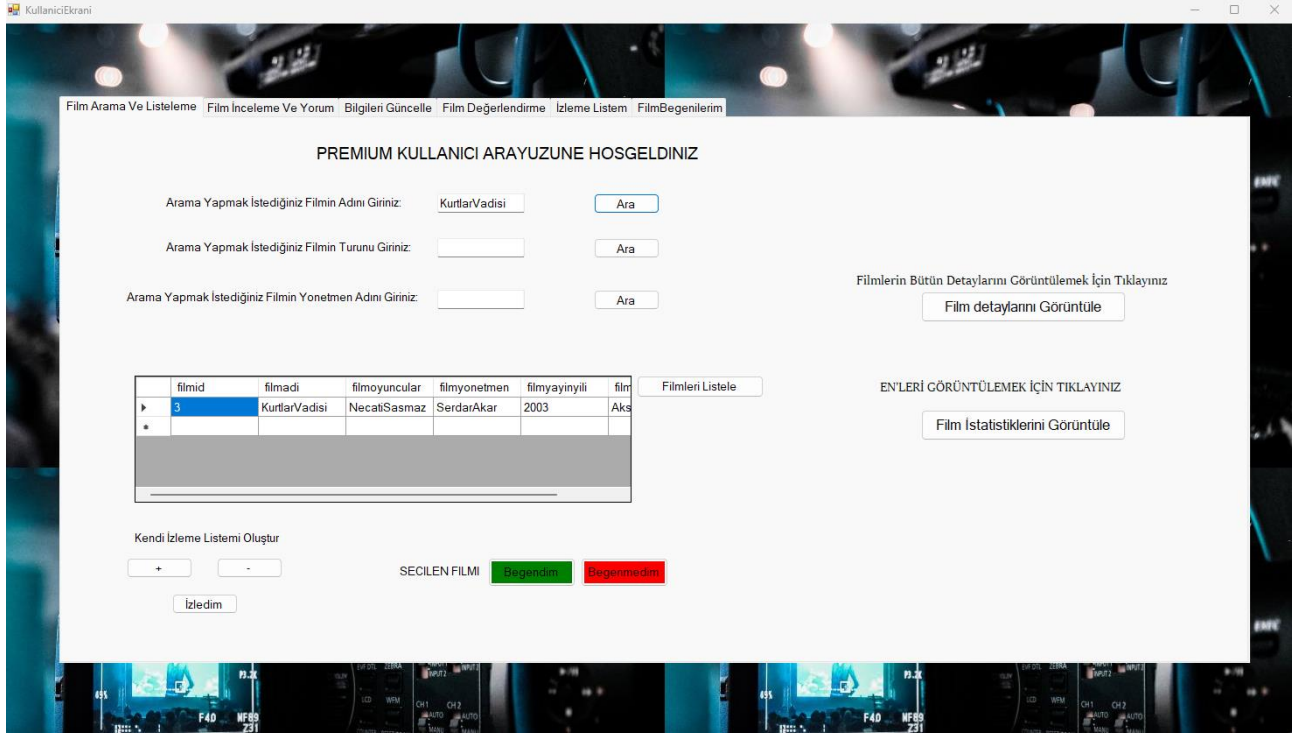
KullaniciEkrani

Film Arama Ve Listeleme | Film İnceleme Ve Yorum | Bilgileri Güncelle | Film Değerlendirme | İzleme Listem | FilmBegenilerim

PREMIUM KULLANICI ARAYUZUNE HOSGELDINIZ

Arama Yapmak İstediğiniz Filmin Adını Giriniz: KurtlarVadisi Ara

Arama Yapmak İstediğiniz Filmin Turunu Giriniz: Ara

Arama Yapmak İstediğiniz Filmin Yonetmen Adını Giriniz: Ara

Filmlerin Bütün Detaylarını Görüntülemek İçin Tıklayınız

Film detaylarını Görüntüle

| | filmid | filmadi | filmoyuncular | filmyonetmen | filmyayinyili | film |
|---|---|---|---|---|---|---|
| ▸ | 3 | KurtlarVadisi | NecatiSasmaz | SerdarAkar | 2003 | Aks |
| * | | | | | | |

Filmleri Listele

EN'LERİ GÖRÜNTÜLEMEK İÇİN TIKLAYINIZ

Film İstatistiklerini Görüntüle

Kendi İzleme Listemi Oluştur

+ -

İzledim

SECILEN FILMI Begendim Begenmedim

EVF DTL ZEBRA INPUT1 INPUT2 LCD WFM CH1 CH2 AUTO AUTO MANU MANU F4D NF89 Z31